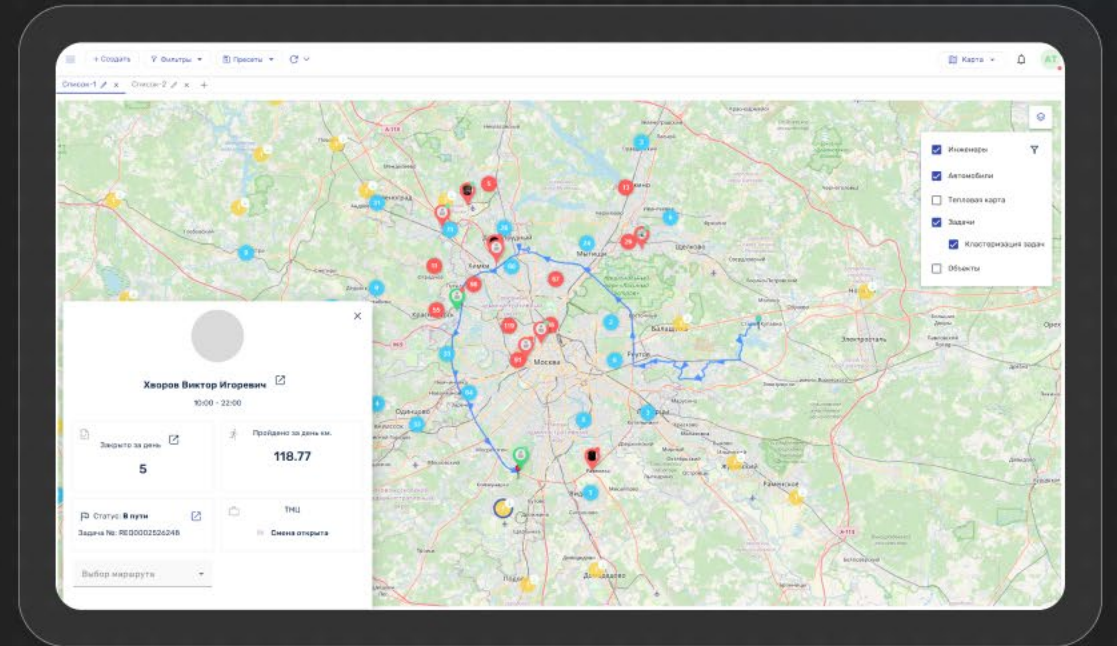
+ Создать
Фильтры
Пресеты
Карта
AT
Список-1
Список-2
+

Инженеры
Автомобили
Тепловая карта
Задачи
Кластеризация задач
Объекты

Хворов Виктор Игоревич
10:00 - 22:00

Закрыто за день
5

Пройдено за день км.
118.77

Статус: В пути
Задача №: RE00002526248

ТМЦ
Смена открыта

Выбор маршрута

Москва
Химки
Мытищи
Балашиха
Реутов
Одинцово
Красногорск
Щёлково
Электросталь
Жуковский
Раменское
Домодедово
Видное
Подольск
Зеленоград